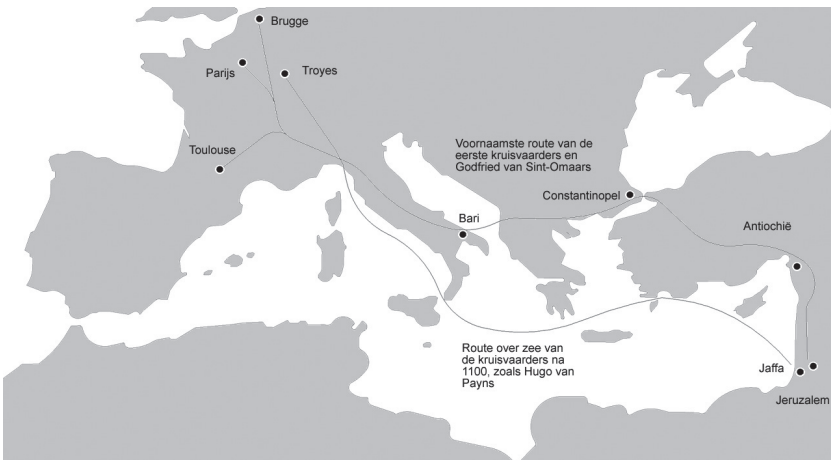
Brugge

Parijs

Troyes

Toulouse

Voornaamste route van de eerste kruisvaarders en Godfried van Sint-Omaars

Constantinopel

Bari

Antiochië

Route over zee van de kruisvaarders na 1100, zoals Hugo van Payns

Jaffa

Jeruzalem